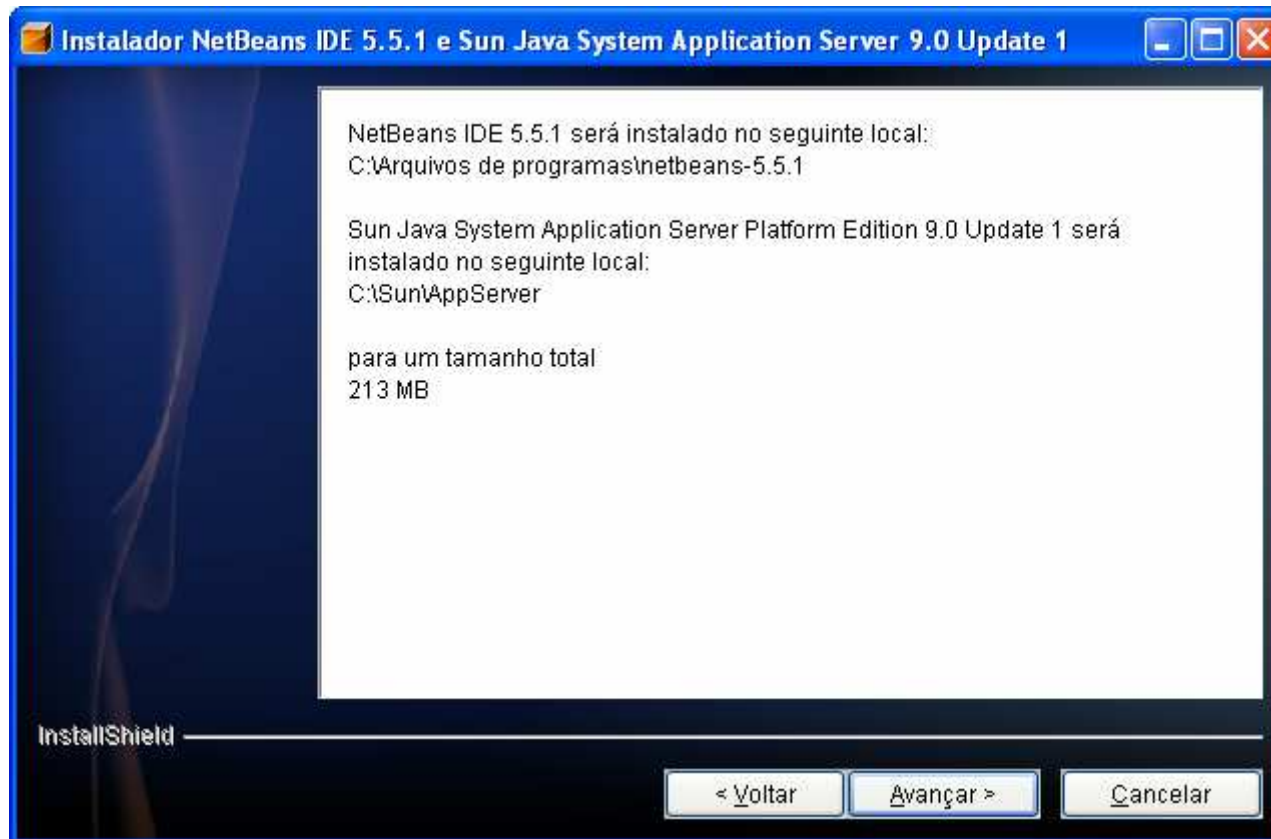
Instalador NetBeans IDE 5.5.1 e Sun Java System Application Server 9.0 Update 1

NetBeans IDE 5.5.1 será instalado no seguinte local:
C:\Arquivos de programas\netbeans-5.5.1

Sun Java System Application Server Platform Edition 9.0 Update 1 será instalado no seguinte local:
C:\Sun\AppServer

para um tamanho total
213 MB

InstallShield

< Voltar
Avançar >
Cancelar